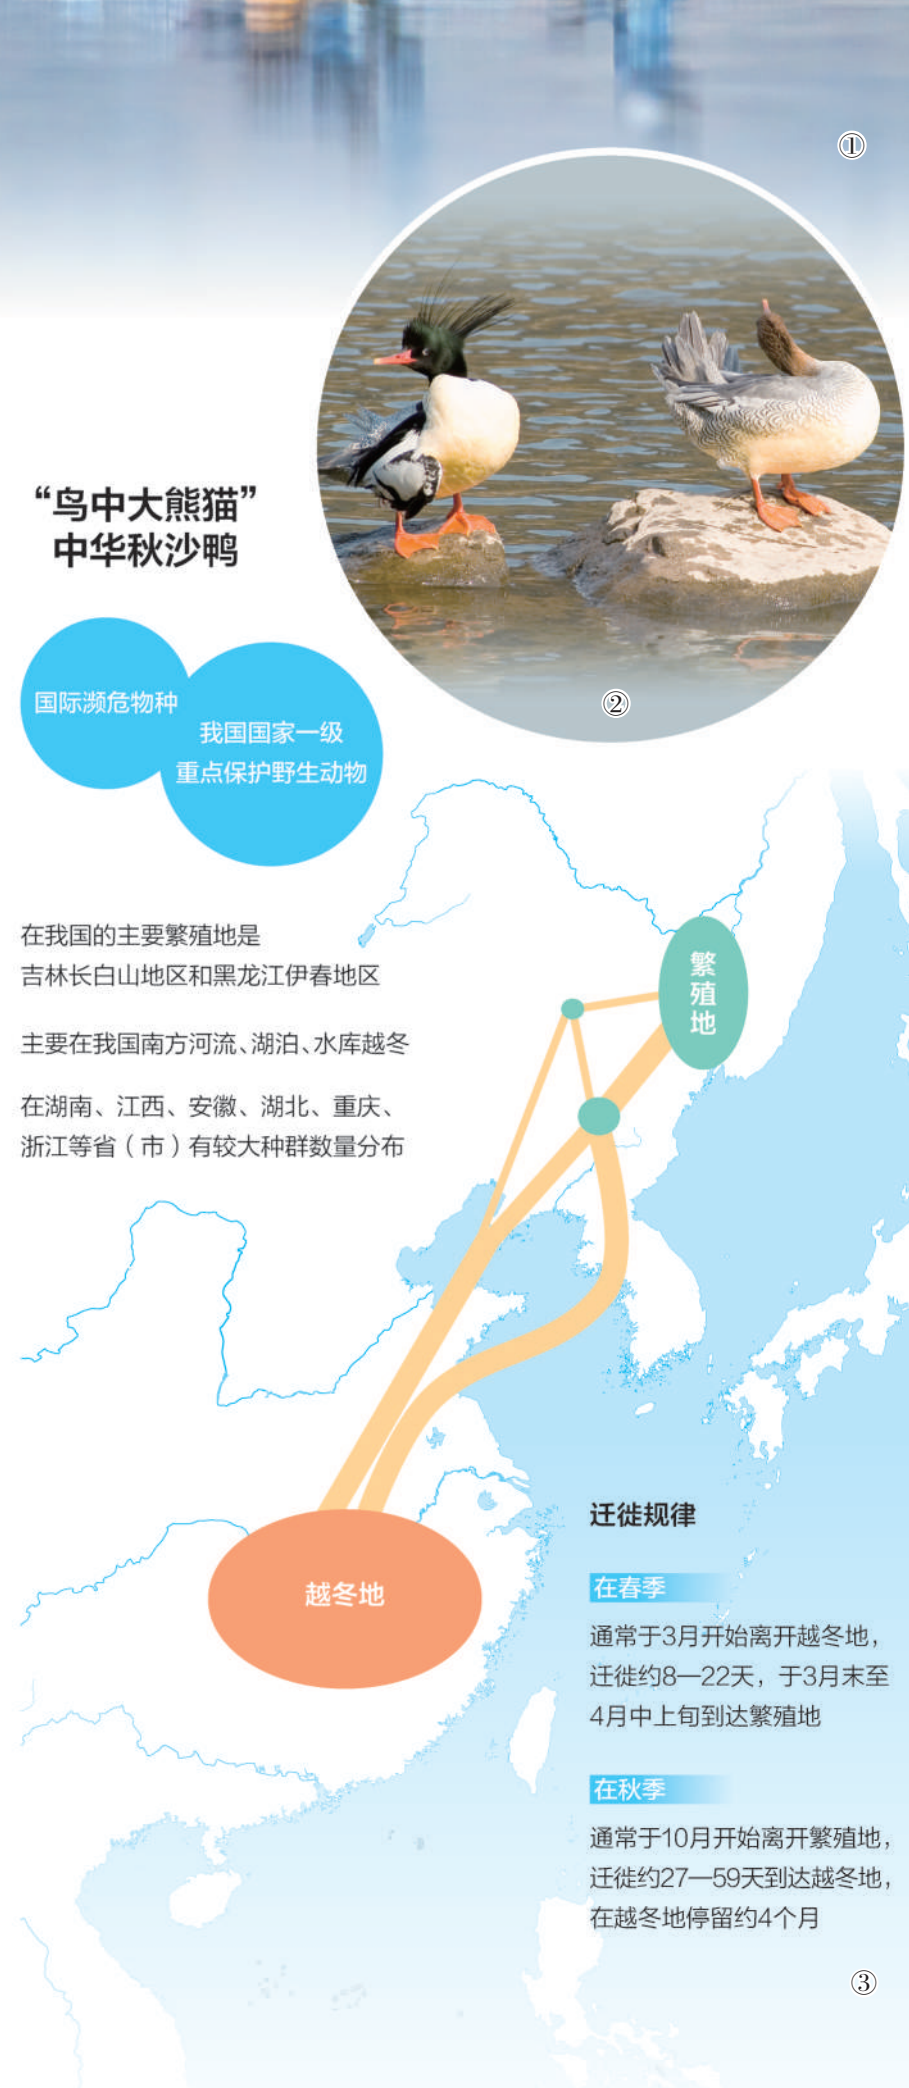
①

“鸟中大熊猫”
中华秋沙鸭

国际濒危物种

我国国家一级
重点保护野生动物

②

在我国的主要繁殖地是
吉林长白山地区和黑龙江伊春地区

主要在我国南方河流、湖泊、水库越冬

在湖南、江西、安徽、湖北、重庆、浙江等省（市）有较大种群数量分布

繁殖地

越冬地

迁徙规律

在春季

通常于3月开始离开越冬地，迁徙约8—22天，于3月末至4月中上旬到达繁殖地

在秋季

通常于10月开始离开繁殖地，迁徙约27—59天到达越冬地，在越冬地停留约4个月

③